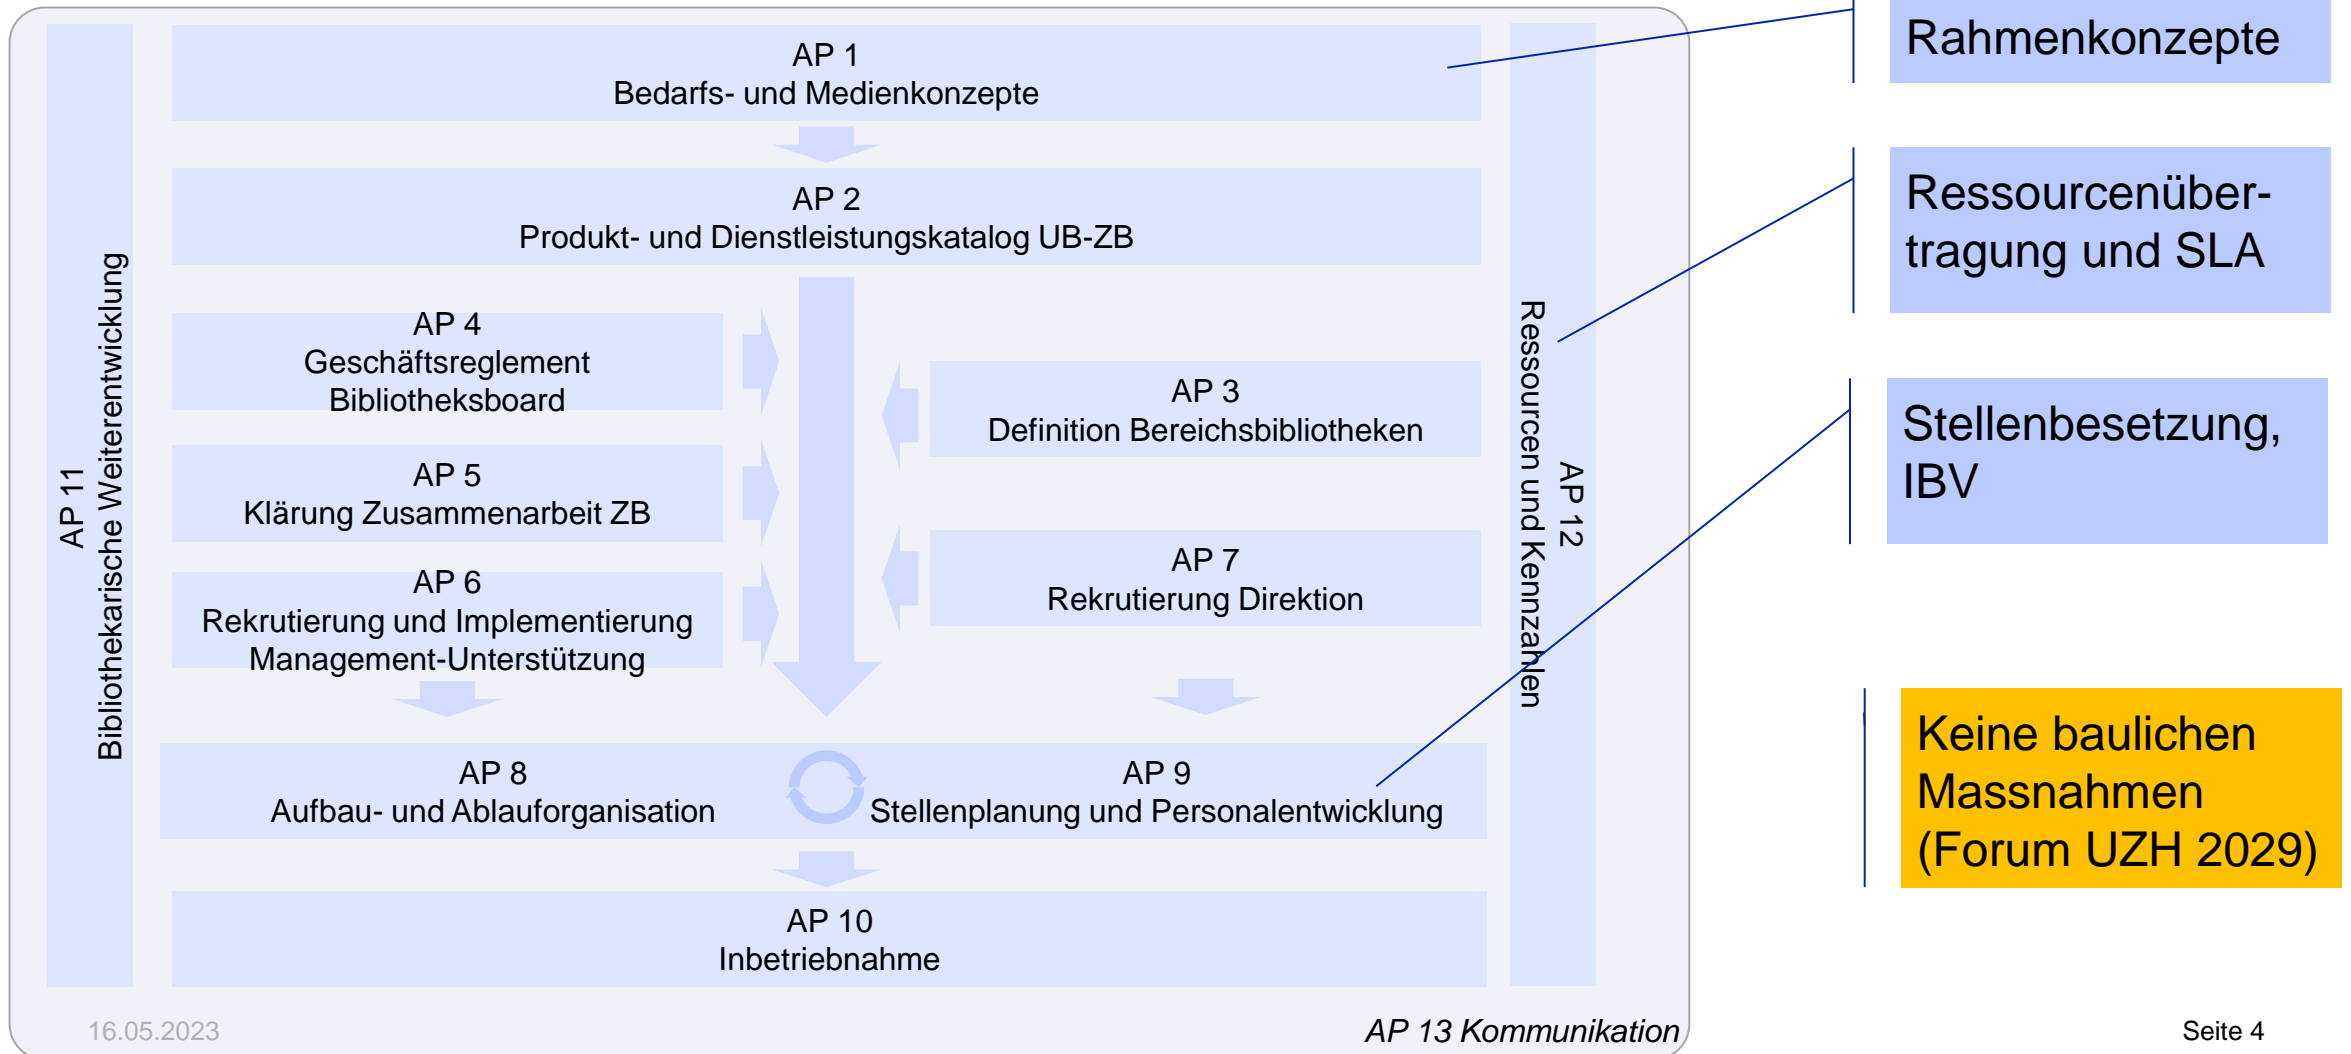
AP 11
Bibliothekarische Weiterentwicklung

AP 1
Bedarfs- und Medienkonzepte

AP 2
Produkt- und Dienstleistungskatalog UB-ZB

AP 4
Geschäftsreglement Bibliotheksboard

AP 5
Klärung Zusammenarbeit ZB

AP 6
Rekrutierung und Implementierung Management-Unterstützung

AP 3
Definition Bereichsbibliotheken

AP 7
Rekrutierung Direktion

AP 8
Aufbau- und Ablauforganisation

AP 9
Stellenplanung und Personalentwicklung

AP 10
Inbetriebnahme

AP 12
Ressourcen und Kennzahlen

16.05.2023

AP 13 Kommunikation

Rahmenkonzepte

Ressourcenübertragung und SLA

Stellenbesetzung, IBV

Keine baulichen Massnahmen (Forum UZH 2029)

Seite 4